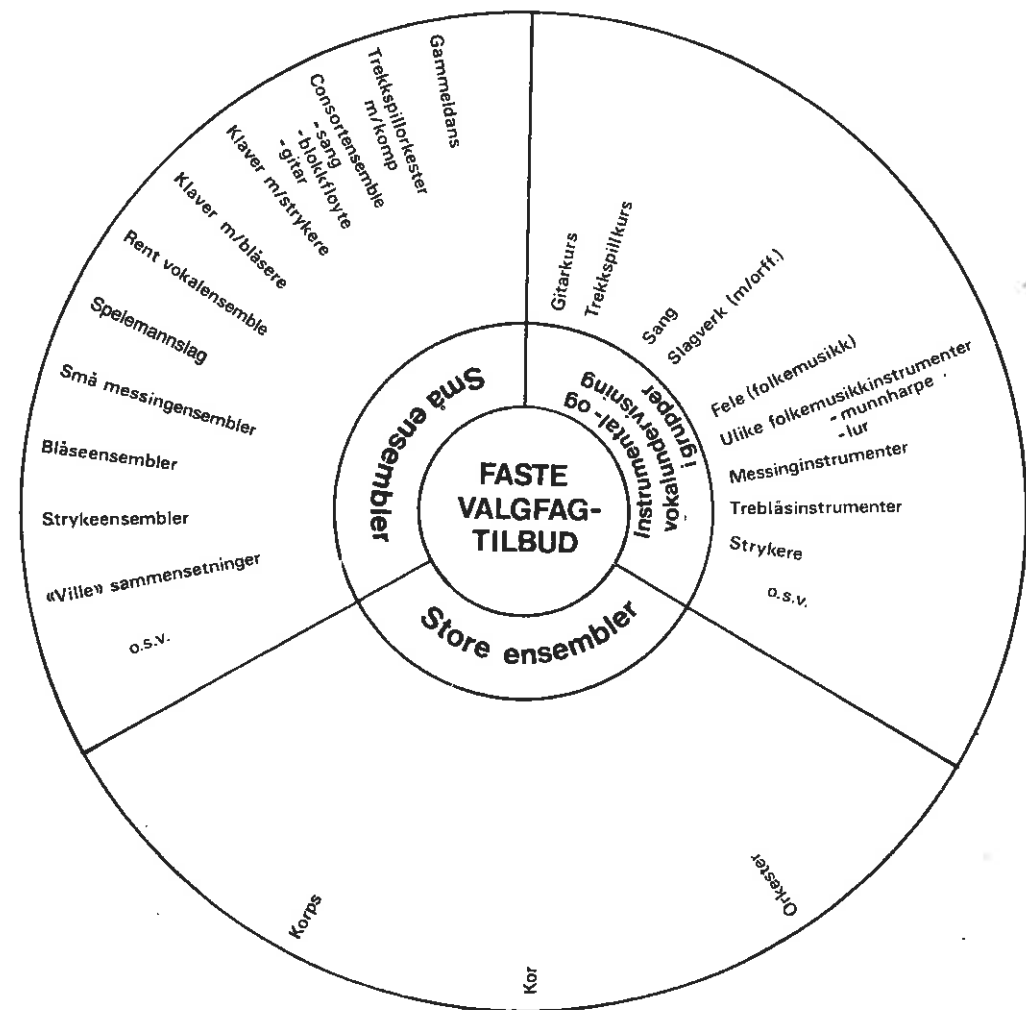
FASTE VALGFAG-TILBUD

Små ensembler

Instrumental- og vokalundervisning i grupper

Store ensembler

Gammeldans
Trekkspillorkester m/komp
Consortensemble - sang - blokkfløyte - gitar
Klaver m/strykere
Klaver m/blåsere
Rent vokalensemble
Spelemannslag
Små messingensembler
Blåseensembler
Strykeensembler
«Ville» sammensetninger
o.s.v.

Gitarkurs
Trekkspillkurs
Sang
Slagverk (m/orff.)
Fele (folkemusikk)
Ulike folkemusikkinstrumenter - munnharpe - lur
Messinginstrumenter
Trebläsinstrumenter
Strykere
o.s.v.

Korps
Kor
Orkester